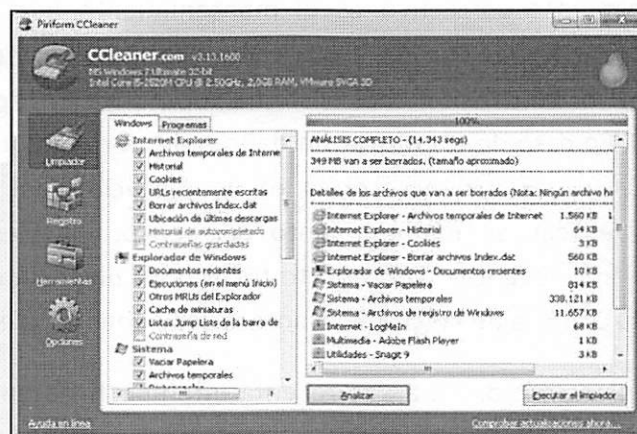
Piriform CCleaner

CCleaner.com v3.13.1600
MS Windows 7 Ultimate 32-bit
Intel Core i5-2520M CPU @ 2.50GHz, 2,0GB RAM, VMware SVGA 3D

Limpiador
Registro
Herramientas
Opciones

Windows | Programas

Internet Explorer
Archivos temporales de Interne
Historial
Cookies
URLs recientemente escritas
Borrar archivos Index.dat
Ubicación de últimas descargas
Historial de autocompletado
Contraseñas guardadas
Explorador de Windows
Documentos recientes
Ejecuciones (en el menú Inicio)
Otros MRUs del Explorador
Cache de miniaturas
Listas Jump Lists de la barra de
Contraseña de red
Sistema
Vaciar Papelera
Archivos temporales
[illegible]

100%

ANÁLISIS COMPLETO - (14.343 segs)

349 MB van a ser borrados. (tamaño aproximado)

Detalles de los archivos que van a ser borrados (Nota: Ningún archivo ha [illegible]

| | |
|---|---|
| Internet Explorer - Archivos temporales de Internet | 1.560 KB |
| Internet Explorer - Historial | 64 KB |
| Internet Explorer - Cookies | 3 KB |
| Internet Explorer - Borrar archivos Index.dat | 560 KB |
| Explorador de Windows - Documentos recientes | 10 KB |
| Sistema - Vaciar Papelera | 814 KB |
| Sistema - Archivos temporales | 338.121 KB |
| Sistema - Archivos de registro de Windows | 11.657 KB |
| Internet - LogMeIn | 68 KB |
| Multimedia - Adobe Flash Player | 1 KB |
| Utilidades - Snagit 9 | 3 KB |

Analizar
Ejecutar el limpiador

Ayuda en línea
Comprobar actualizaciones ahora...